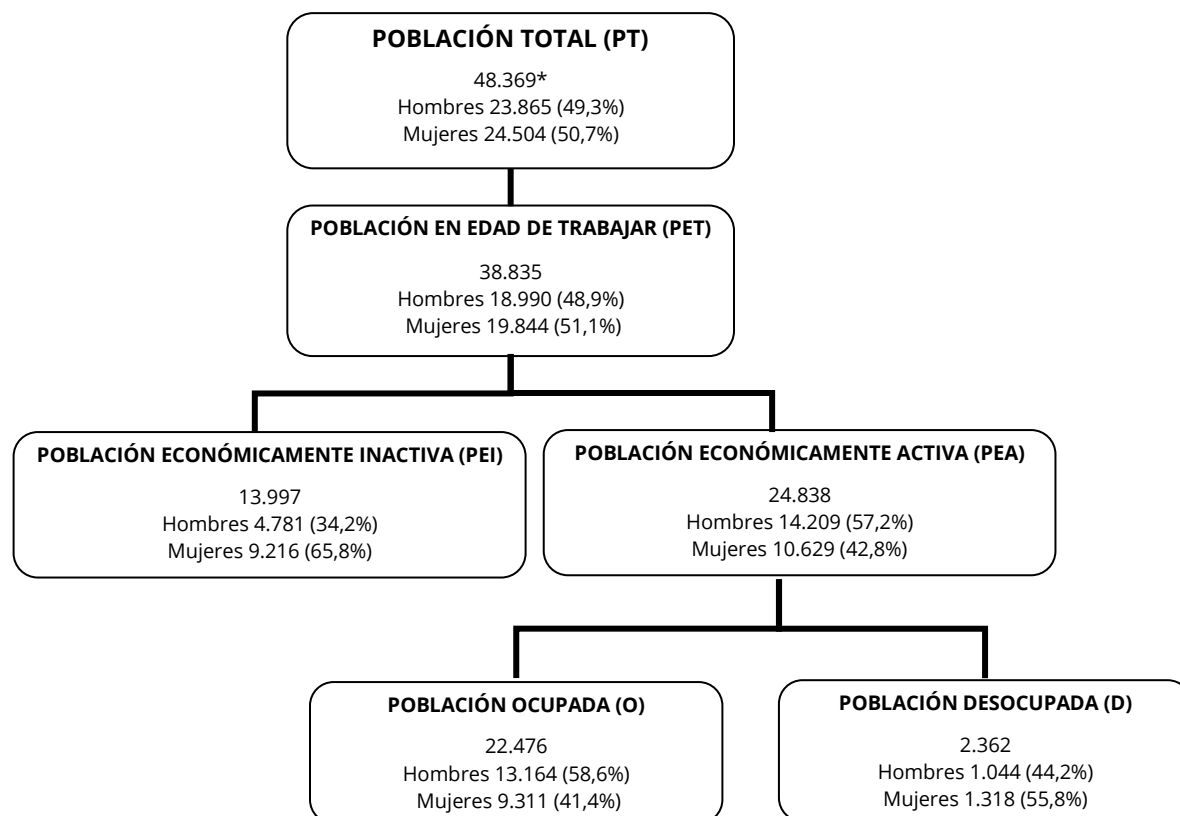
POBLACIÓN TOTAL (PT)
48.369*
Hombres 23.865 (49,3%)
Mujeres 24.504 (50,7%)

POBLACIÓN EN EDAD DE TRABAJAR (PET)
38.835
Hombres 18.990 (48,9%)
Mujeres 19.844 (51,1%)

POBLACIÓN ECONÓMICAMENTE INACTIVA (PEI)
13.997
Hombres 4.781 (34,2%)
Mujeres 9.216 (65,8%)

POBLACIÓN ECONÓMICAMENTE ACTIVA (PEA)
24.838
Hombres 14.209 (57,2%)
Mujeres 10.629 (42,8%)

POBLACIÓN OCUPADA (O)
22.476
Hombres 13.164 (58,6%)
Mujeres 9.311 (41,4%)

POBLACIÓN DESOCUPADA (D)
2.362
Hombres 1.044 (44,2%)
Mujeres 1.318 (55,8%)